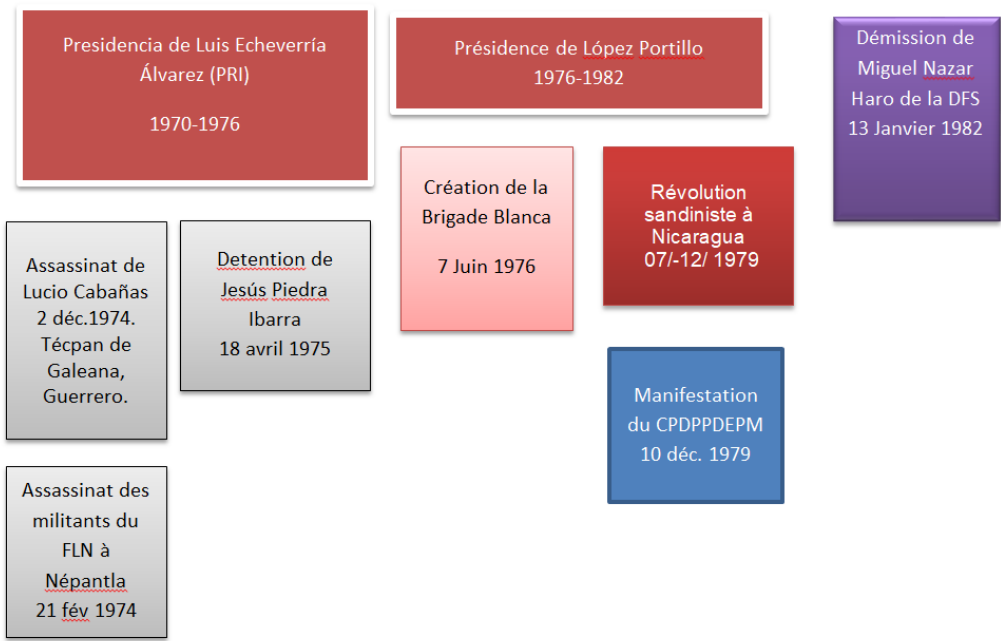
Presidencia de Luis Echeverría Álvarez (PRI)

1970-1976

Présidence de López Portillo
1976-1982

Démission de Miguel Nazar Haro de la DFS
13 Janvier 1982

Assassinat de Lucio Cabañas
2 déc.1974.
Técpan de Galeana, Guerrero.

Detention de Jesús Piedra Ibarra
18 avril 1975

Création de la Brigade Blanca

7 Juin 1976

Révolution sandiniste à Nicaragua
07/-12/ 1979

Manifestation du CPDPPDEPM
10 déc. 1979

Assassinat des militants du FLN à Népantla
21 fév 1974